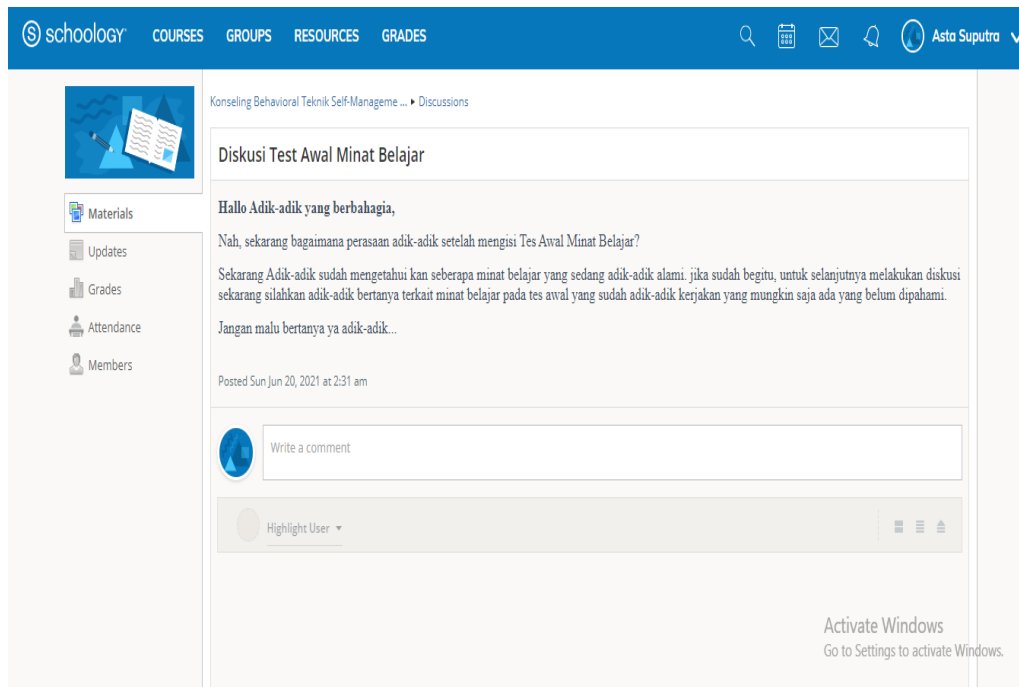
schoology COURSES GROUPS RESOURCES GRADES Asta Suputra

Materials
Updates
Grades
Attendance
Members

Konseling Behavioral Teknik Self-Manageme ... ▸ Discussions

Diskusi Test Awal Minat Belajar

Hallo Adik-adik yang berbahagia,

Nah, sekarang bagaimana perasaan adik-adik setelah mengisi Tes Awal Minat Belajar?

Sekarang Adik-adik sudah mengetahui kan seberapa minat belajar yang sedang adik-adik alami. jika sudah begitu, untuk selanjutnya melakukan diskusi sekarang silahkan adik-adik bertanya terkait minat belajar pada tes awal yang sudah adik-adik kerjakan yang mungkin saja ada yang belum dipahami.

Jangan malu bertanya ya adik-adik...

Posted Sun Jun 20, 2021 at 2:31 am

Write a comment

Highlight User

Activate Windows
Go to Settings to activate Windows.